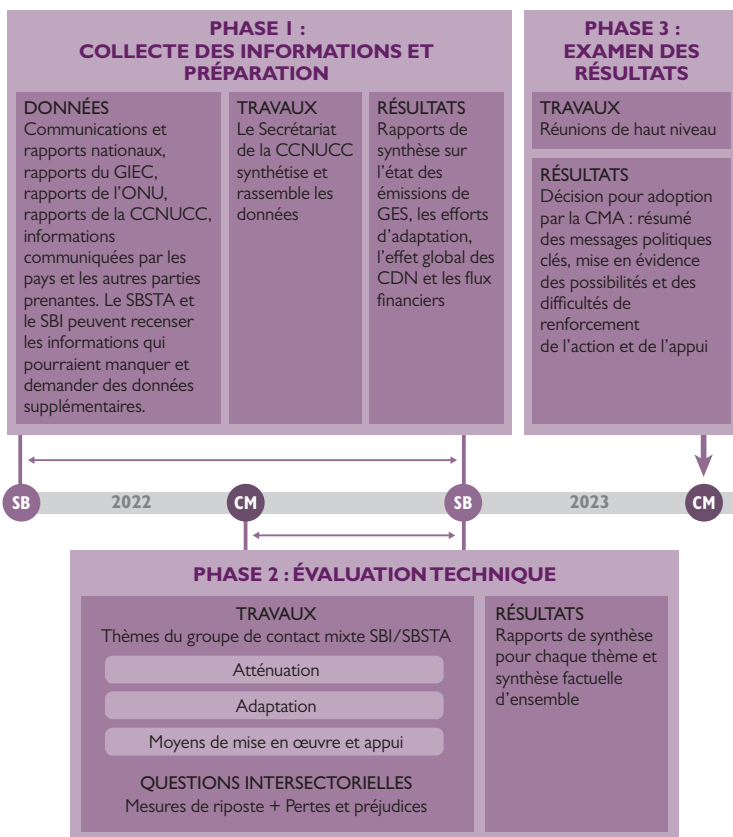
PHASE 1 : COLLECTE DES INFORMATIONS ET PRÉPARATION

DONNÉES
Communications et rapports nationaux, rapports du GIEC, rapports de l'ONU, rapports de la CCNUCC, informations communiquées par les pays et les autres parties prenantes. Le SBSTA et le SBI peuvent recenser les informations qui pourraient manquer et demander des données supplémentaires.

TRAVAUX
Le Secrétariat de la CCNUCC synthétise et rassemble les données

RÉSULTATS
Rapports de synthèse sur l'état des émissions de GES, les efforts d'adaptation, l'effet global des CDN et les flux financiers

PHASE 3 : EXAMEN DES RÉSULTATS

TRAVAUX
Réunions de haut niveau

RÉSULTATS
Décision pour adoption par la CMA : résumé des messages politiques clés, mise en évidence des possibilités et des difficultés de renforcement de l'action et de l'appui

SB
2022
CM
SB
2023
CM

PHASE 2 : ÉVALUATION TECHNIQUE

TRAVAUX
Thèmes du groupe de contact mixte SBI/SBSTA

Atténuation

Adaptation

Moyens de mise en œuvre et appui

QUESTIONS INTERSECTORIELLES
Mesures de riposte + Pertes et préjudices

RÉSULTATS
Rapports de synthèse pour chaque thème et synthèse factuelle d'ensemble